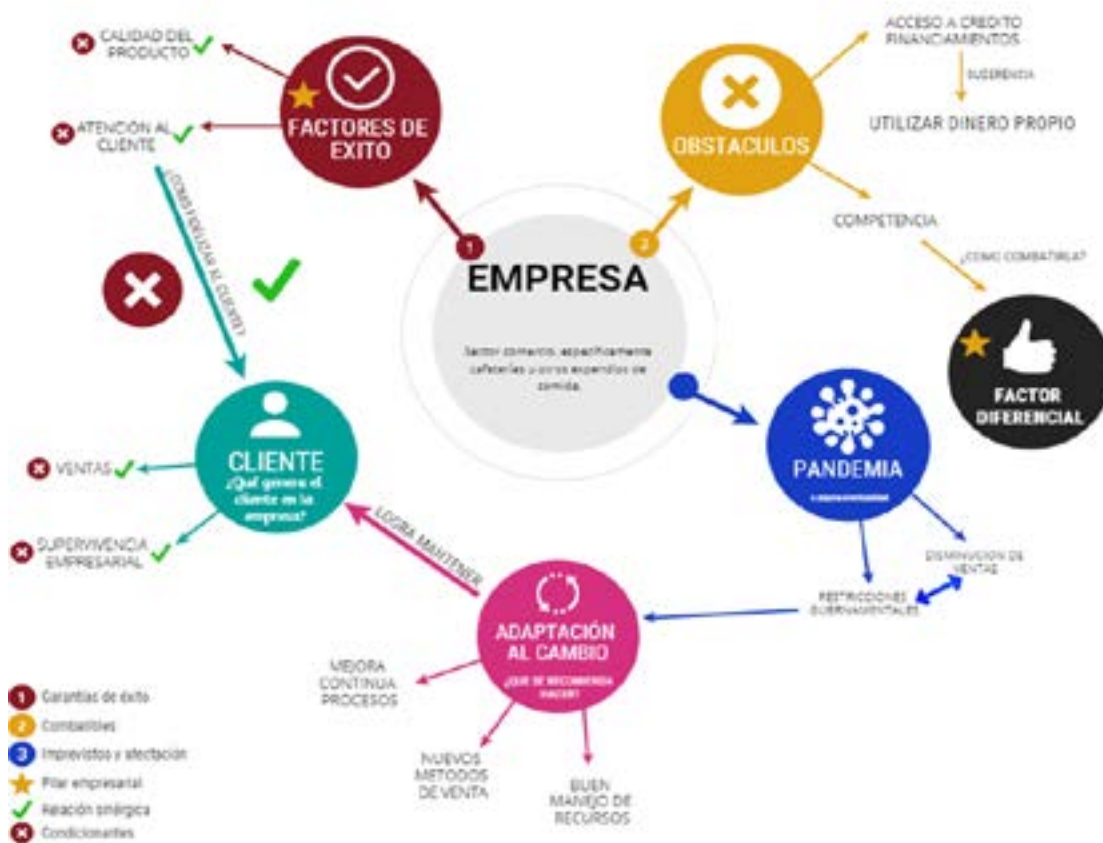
CALIDAD DEL PRODUCTO

ATENCIÓN AL CLIENTE

FACTORES DE EXITO

1

¿COMO FIDELIZAR AL CLIENTE?

ACCESO A CREDITO FINANCIAMIENTOS

SUGERENCIA

UTILIZAR DINERO PROPIO

OBSTACULOS

2

COMPETENCIA

¿COMO COMBATIRLA?

FACTOR DIFERENCIAL

EMPRESA

Sector comercio, especificamente cafeterías y otros expendios de comida.

CLIENTE
¿Qué genera el cliente en la empresa?

VENTAS

SUPERVIVENCIA EMPRESARIAL

LOGRA MANTENER

PANDEMIA
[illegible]

DISMINUCION DE VENTAS

RESTRICCIONES GUBERNAMENTALES

ADAPTACIÓN AL CAMBIO
¿QUE SE RECOMIENDA HACER?

MEJORA CONTINUA PROCESOS

NUEVOS METODOS DE VENTA

BUEN MANEJO DE RECURSOS

1 Garantías de éxito
2 Combatibles
3 Imprevistos y afectación
Pilar empresarial
Relación sinérgica
Condicionantes